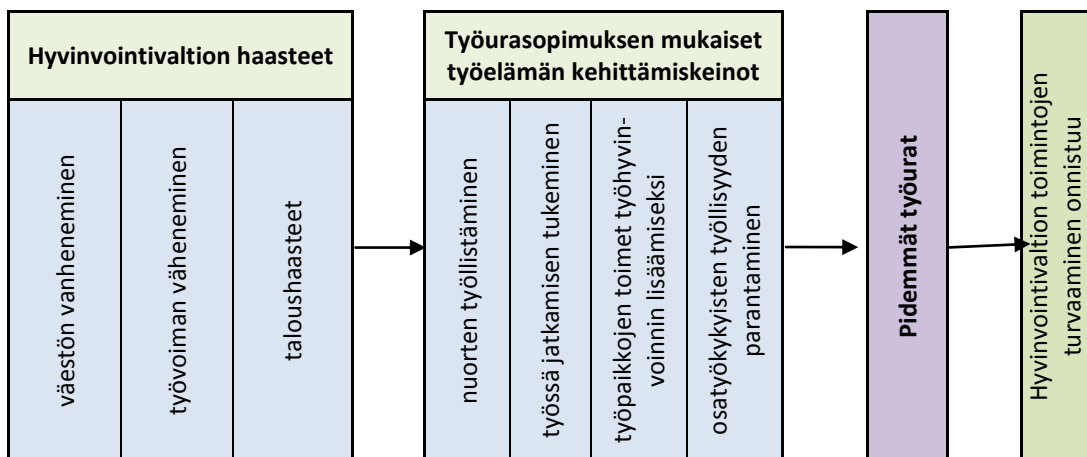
Hyvinvointivaltion haasteet

väestön vanheneminen

työvoiman väheneminen

taloushaasteet

Työurasopimuksen mukaiset työelämän kehittämiskeinot

nuorten työllistäminen

työssä jatkamisen tukeminen

työpaikkojen toimet työhyvinvoinnin lisäämiseksi

osatyökykyisten työllisyyden parantaminen

Pidemmät työurat

Hyvinvointivaltion toimintojen turvaaminen onnistuu